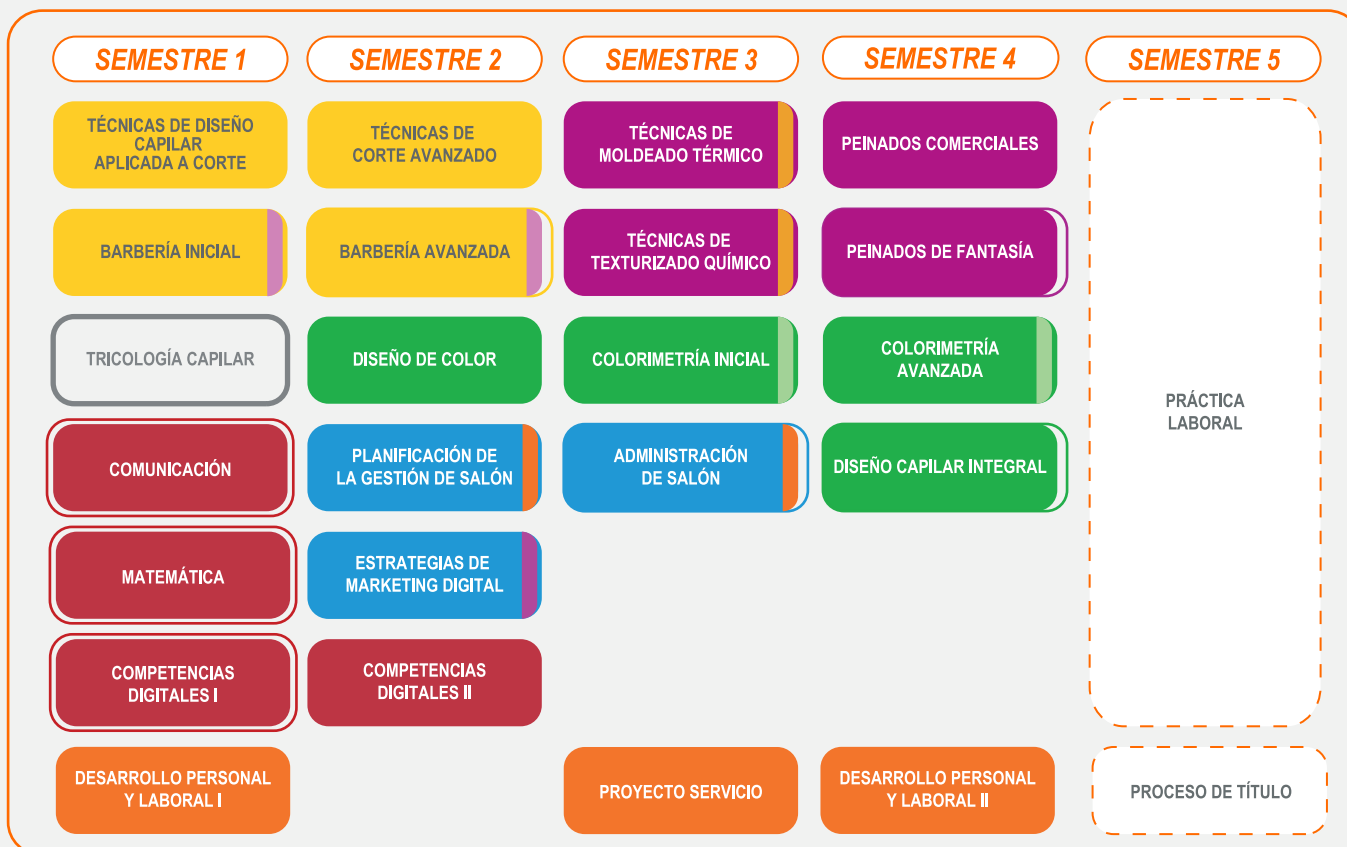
| SEMESTRE 1 | SEMESTRE 2 | SEMESTRE 3 | SEMESTRE 4 | SEMESTRE 5 |
|---|---|---|---|---|
| TÉCNICAS DE DISEÑO CAPILAR APLICADA A CORTE | TÉCNICAS DE CORTE AVANZADO | TÉCNICAS DE MOLDEADO TÉRMICO | PEINADOS COMERCIALES | PRÁCTICA LABORAL |
| BARBERÍA INICIAL | BARBERÍA AVANZADA | TÉCNICAS DE TEXTURIZADO QUÍMICO | PEINADOS DE FANTASÍA | |
| TRICOLOGÍA CAPILAR | DISEÑO DE COLOR | COLORIMETRÍA INICIAL | COLORIMETRÍA AVANZADA | |
| COMUNICACIÓN | PLANIFICACIÓN DE LA GESTIÓN DE SALÓN | ADMINISTRACIÓN DE SALÓN | DISEÑO CAPILAR INTEGRAL | |
| MATEMÁTICA | ESTRATEGIAS DE MARKETING DIGITAL | | | |
| COMPETENCIAS DIGITALES I | COMPETENCIAS DIGITALES II | | | |
| DESARROLLO PERSONAL Y LABORAL I | | PROYECTO SERVICIO | DESARROLLO PERSONAL Y LABORAL II | PROCESO DE TÍTULO |